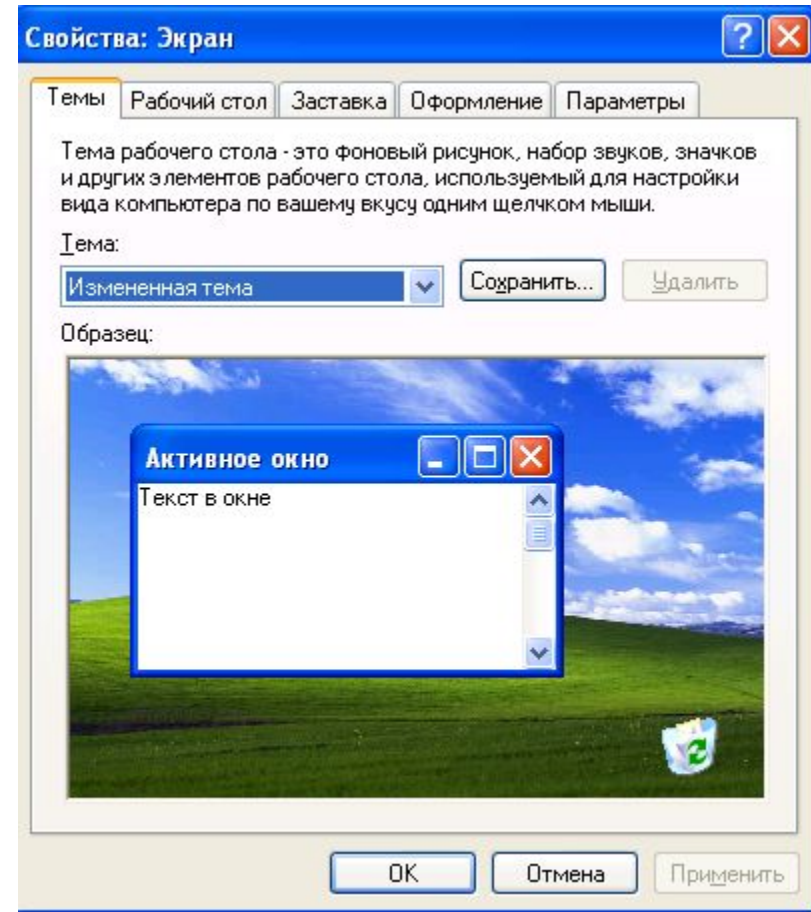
Свойства: Экран

Темы | Рабочий стол | Заставка | Оформление | Параметры

Тема рабочего стола - это фоновый рисунок, набор звуков, значков и других элементов рабочего стола, используемый для настройки вида компьютера по вашему вкусу одним щелчком мыши.

Тема:

Измененная тема

Сохранить...

Удалить

Образец:

Активное окно

Текст в окне

OK

Отмена

Применить